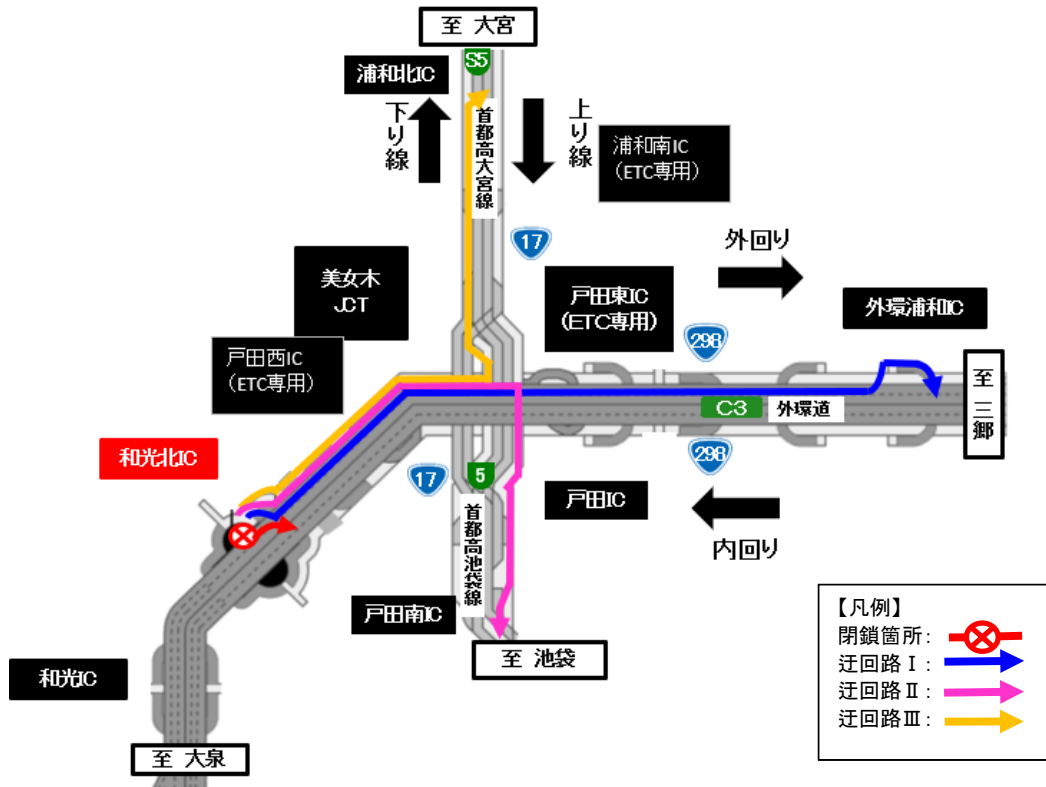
至 大宮

S5

浦和北IC

下り線

首都高大宮線

上り線

浦和南IC
(ETC専用)

17

外回り

美女木
JCT

戸田東IC
(ETC専用)

外環浦和IC

298

戸田西IC
(ETC専用)

至 三郷

C3 外環道

和光北IC

17

5

298

戸田IC

内回り

首都高池袋線

戸田南IC

至 池袋

和光IC

至 大泉

【凡例】
閉鎖箇所:
迂回路Ⅰ:
迂回路Ⅱ:
迂回路Ⅲ: